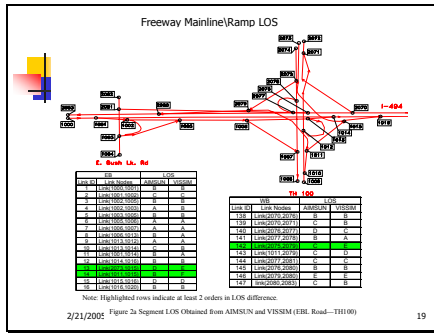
Freeway Mainline\Ramp LOS

I-494

E. Bush Lk. Rd

TH 100

| EB | | LOS | |
|---|---|---|---|
| Link ID | Link Nodes | AIMSUN | VISSIM |
| 1 | Link(1000,1001) | B | B |
| 2 | Link(1001,1002) | C | B |
| 3 | Link(1002,1005) | B | B |
| 4 | Link(1002,1003) | A | B |
| 5 | Link(1003,1005) | A | A |
| 6 | Link(1005,1006) | A | A |
| 7 | Link(1006,1007) | A | A |
| 8 | Link(1006,1013) | A | A |
| 9 | Link(1013,1012) | A | A |
| 10 | Link(1013,1014) | C | B |
| 11 | Link(1014,1010) | B | A |
| 12 | Link(1014,1016) | B | B |
| 13 | Link(1007,1016) | E | C |
| 14 | Link(1015,1016) | E | C |
| 15 | Link(1015,1016) | D | C |
| 16 | Link(1016,1020) | B | B |

| WB | | LOS | |
|---|---|---|---|
| Link ID | Link Nodes | AIMSUN | VISSIM |
| 138 | Link(2070,2076) | B | B |
| 139 | Link(2070,2071) | C | B |
| 140 | Link(2076,2077) | D | C |
| 141 | Link(2077,2078) | B | A |
| 142 | Link(2078,2079) | E | C |
| 143 | Link(1011,2079) | C | D |
| 144 | Link(2077,2081) | C | B |
| 145 | Link(2076,2080) | B | B |
| 146 | Link(2079,2080) | E | E |
| 147 | link(2080,2083) | C | B |

Note: Highlighted rows indicate at least 2 orders in LOS difference.

2/21/2005

Figure 2a Segment LOS Obtained from AIMSUN and VISSIM (EBL Road—TH100)

19